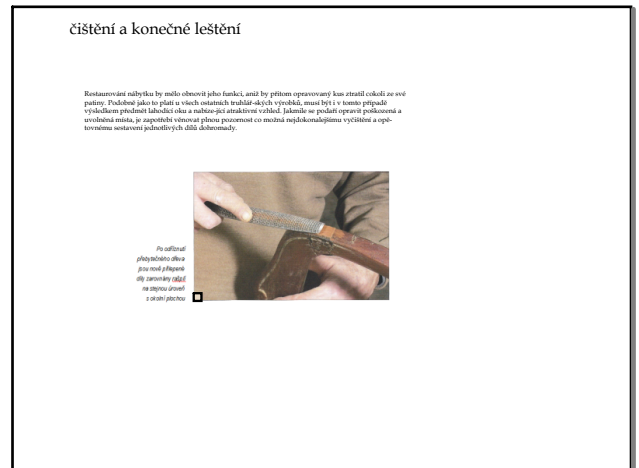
čištění a konečné leštění

Restaurování nábytku by mělo obnovit jeho funkci, aniž by přitom opravovaný kus ztratil cokoli ze své patiny. Podobně jako to platí u všech ostatních truhlář-ských výrobků, musí být i v tomto případě výsledkem předmět lahodící oku a nabíze-jící atraktivní vzhled. Jakmile se podaří opravit poškozená a uvolněná místa, je zapotřebí věnovat plnou pozornost co možná nejdokonalejšímu vyčištění a opě-tovnému sestavení jednotlivých dílů dohromady.

Po odříznutí přebytečného dřeva jsou nové přeplátované díly zarovnány rašplí na stejnou úroveň s okolní plochou